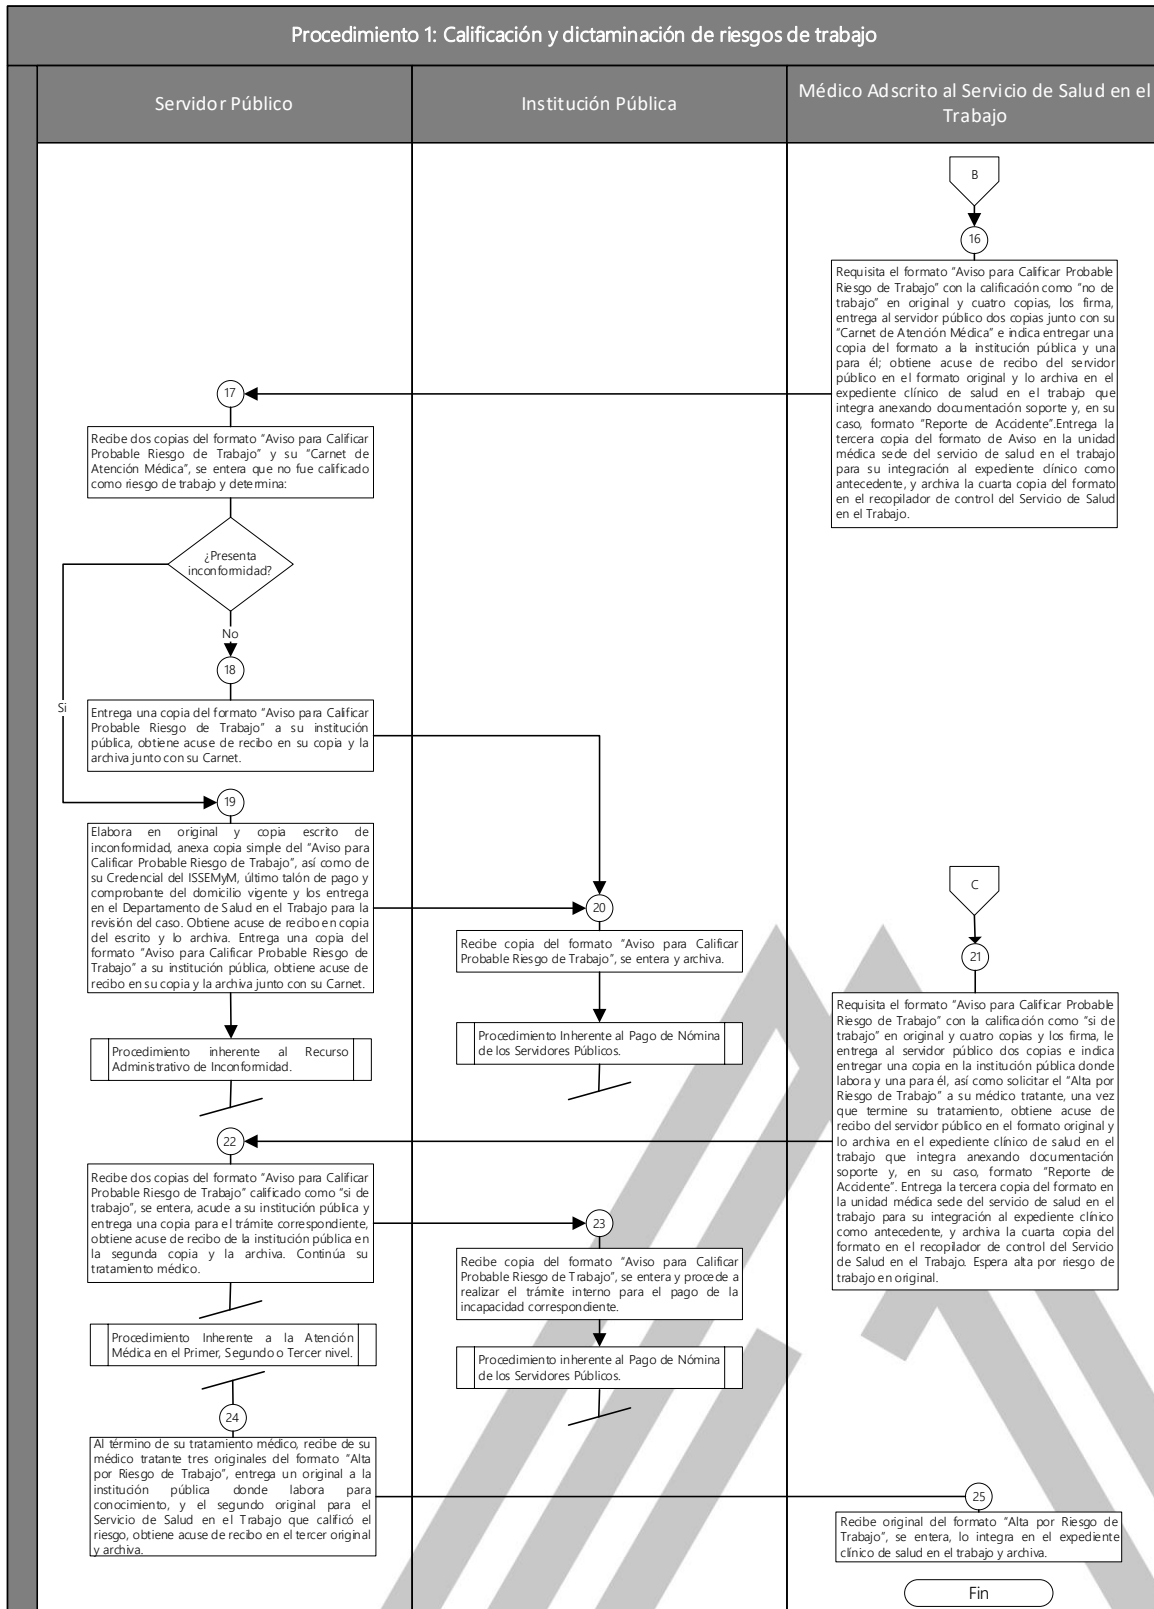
Procedimiento 1: Calificación y dictaminación de riesgos de trabajo

Servidor Público

Institución Pública

Médico Adscrito al Servicio de Salud en el Trabajo

B

16

Requisita el formato "Aviso para Calificar Probable Riesgo de Trabajo" con la calificación como "no de trabajo" en original y cuatro copias, los firma, entrega al servidor público dos copias junto con su "Carnet de Atención Médica" e indica entregar una copia del formato a la institución pública y una para él; obtiene acuse de recibo del servidor público en el formato original y lo archiva en el expediente clínico de salud en el trabajo que integra anexando documentación soporte y, en su caso, formato "Reporte de Accidente".Entrega la tercera copia del formato de Aviso en la unidad médica sede del servicio de salud en el trabajo para su integración al expediente clínico como antecedente, y archiva la cuarta copia del formato en el recopilador de control del Servicio de Salud en el Trabajo.

17

Recibe dos copias del formato "Aviso para Calificar Probable Riesgo de Trabajo" y su "Carnet de Atención Médica", se entera que no fue calificado como riesgo de trabajo y determina:

¿Presenta inconformidad?

No

18

Si

Entrega una copia del formato "Aviso para Calificar Probable Riesgo de Trabajo" a su institución pública, obtiene acuse de recibo en su copia y la archiva junto con su Carnet.

19

Elabora en original y copia escrito de inconformidad, anexa copia simple del "Aviso para Calificar Probable Riesgo de Trabajo", así como de su Credencial del ISSEMyM, último talón de pago y comprobante del domicilio vigente y los entrega en el Departamento de Salud en el Trabajo para la revisión del caso. Obtiene acuse de recibo en copia del escrito y lo archiva. Entrega una copia del formato "Aviso para Calificar Probable Riesgo de Trabajo" a su institución pública, obtiene acuse de recibo en su copia y la archiva junto con su Carnet.

20

Recibe copia del formato "Aviso para Calificar Probable Riesgo de Trabajo", se entera y archiva.

C

21

Procedimiento Inherente al Pago de Nómina de los Servidores Públicos.

Procedimiento inherente al Recurso Administrativo de Inconformidad.

Requisita el formato "Aviso para Calificar Probable Riesgo de Trabajo" con la calificación como "si de trabajo" en original y cuatro copias y los firma, le entrega al servidor público dos copias e indica entregar una copia en la institución pública donde labora y una para él, así como solicitar el "Alta por Riesgo de Trabajo" a su médico tratante, una vez que termine su tratamiento, obtiene acuse de recibo del servidor público en el formato original y lo archiva en el expediente clínico de salud en el trabajo que integra anexando documentación soporte y, en su caso, formato "Reporte de Accidente". Entrega la tercera copia del formato en la unidad médica sede del servicio de salud en el trabajo para su integración al expediente clínico como antecedente, y archiva la cuarta copia del formato en el recopilador de control del Servicio de Salud en el Trabajo. Espera alta por riesgo de trabajo en original.

22

Recibe dos copias del formato "Aviso para Calificar Probable Riesgo de Trabajo" calificado como "si de trabajo", se entera, acude a su institución pública y entrega una copia para el trámite correspondiente, obtiene acuse de recibo de la institución pública en la segunda copia y la archiva. Continúa su tratamiento médico.

23

Recibe copia del formato "Aviso para Calificar Probable Riesgo de Trabajo", se entera y procede a realizar el trámite interno para el pago de la incapacidad correspondiente.

Procedimiento Inherente a la Atención Médica en el Primer, Segundo o Tercer nivel.

Procedimiento inherente al Pago de Nómina de los Servidores Públicos.

24

Al término de su tratamiento médico, recibe de su médico tratante tres originales del formato "Alta por Riesgo de Trabajo", entrega un original a la institución pública donde labora para conocimiento, y el segundo original para el Servicio de Salud en el Trabajo que calificó el riesgo, obtiene acuse de recibo en el tercer original y archiva.

25

Recibe original del formato "Alta por Riesgo de Trabajo", se entera, lo integra en el expediente clínico de salud en el trabajo y archiva.

Fin